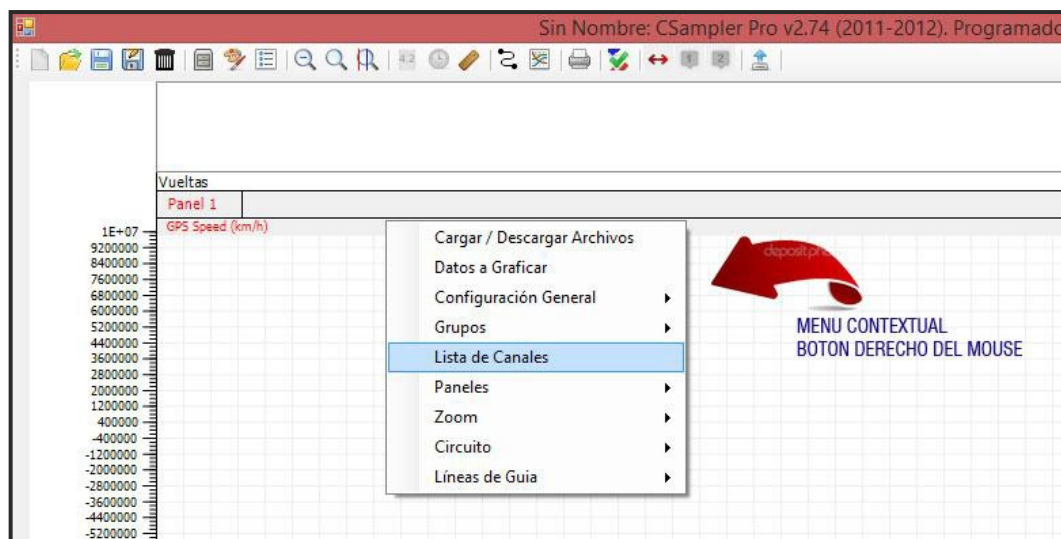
Sin Nombre: CSampler Pro v2.74 (2011-2012). Programado

Vueltas
Panel 1
GPS Speed (km/h)

1E+07
9200000
8400000
7600000
6800000
6000000
5200000
4400000
3600000
2800000
2000000
1200000
400000
-400000
-1200000
-2000000
-2800000
-3600000
-4400000
-5200000

Cargar / Descargar Archivos
Datos a Graficar
Configuración General
Grupos
Lista de Canales
Paneles
Zoom
Circuito
Líneas de Guia

deposit ph

MENU CONTEXTUAL
BOTON DERECHO DEL MOUSE